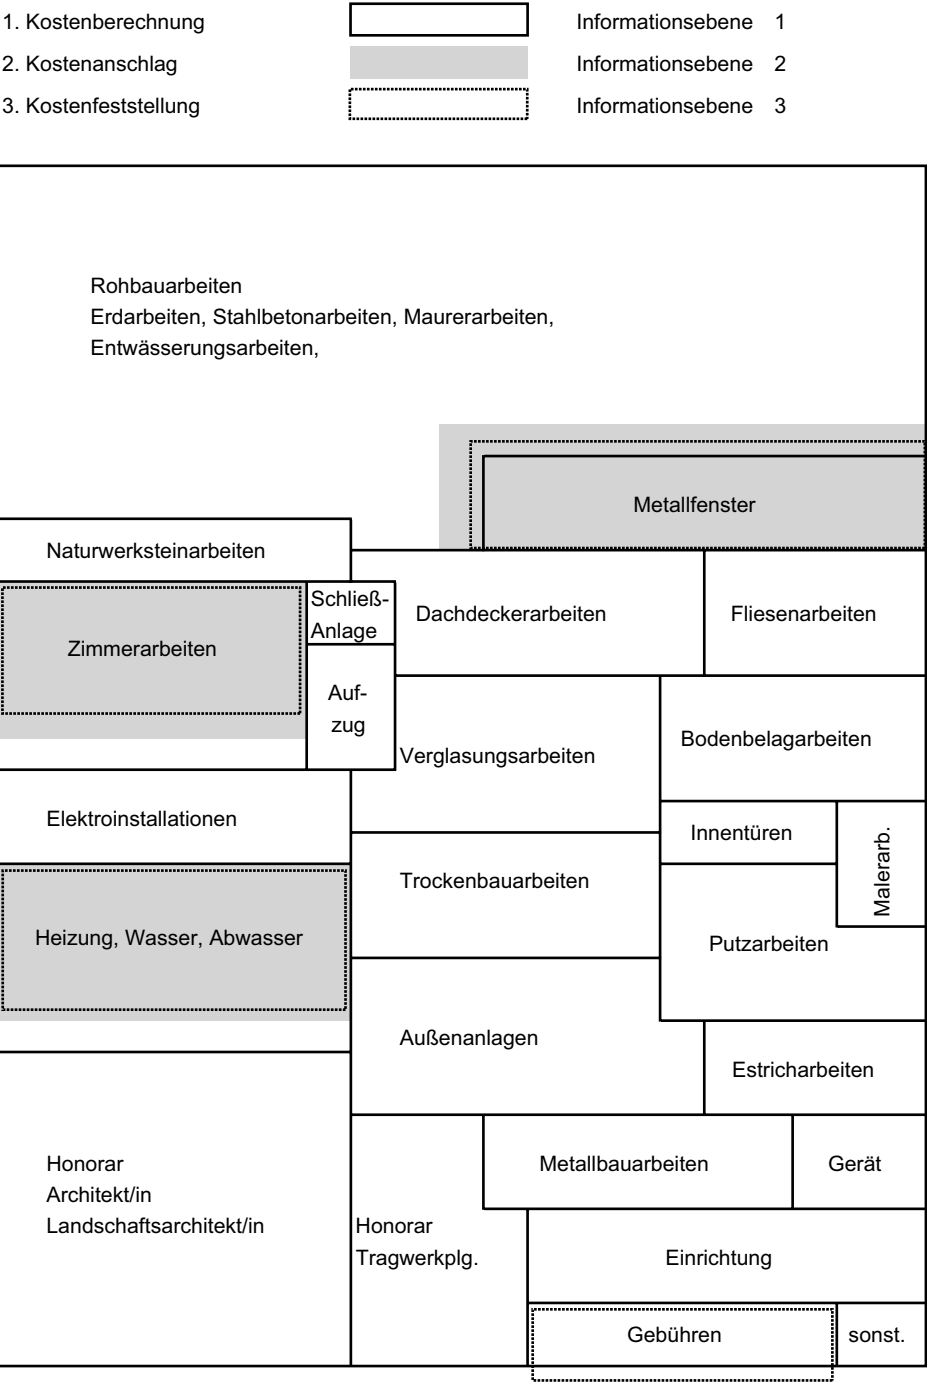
1. Kostenberechnung
Informationsebene 1

2. Kostenanschlag
Informationsebene 2

3. Kostenfeststellung
Informationsebene 3

Rohbauarbeiten
Erdarbeiten, Stahlbetonarbeiten, Maurerarbeiten, Entwässerungsarbeiten,

Metallfenster

Naturwerksteinarbeiten

Zimmerarbeiten

Schließ-Anlage

Dachdeckerarbeiten

Fliesenarbeiten

Auf-zug

Verglasungsarbeiten

Bodenbelagarbeiten

Elektroinstallationen

Innentüren

Malerarb.

Trockenbauarbeiten

Heizung, Wasser, Abwasser

Putzarbeiten

Außenanlagen

Estricharbeiten

Honorar
Architekt/in
Landschaftsarchitekt/in

Metallbauarbeiten

Gerät

Honorar
Tragwerkplg.

Einrichtung

Gebühren

sonst.